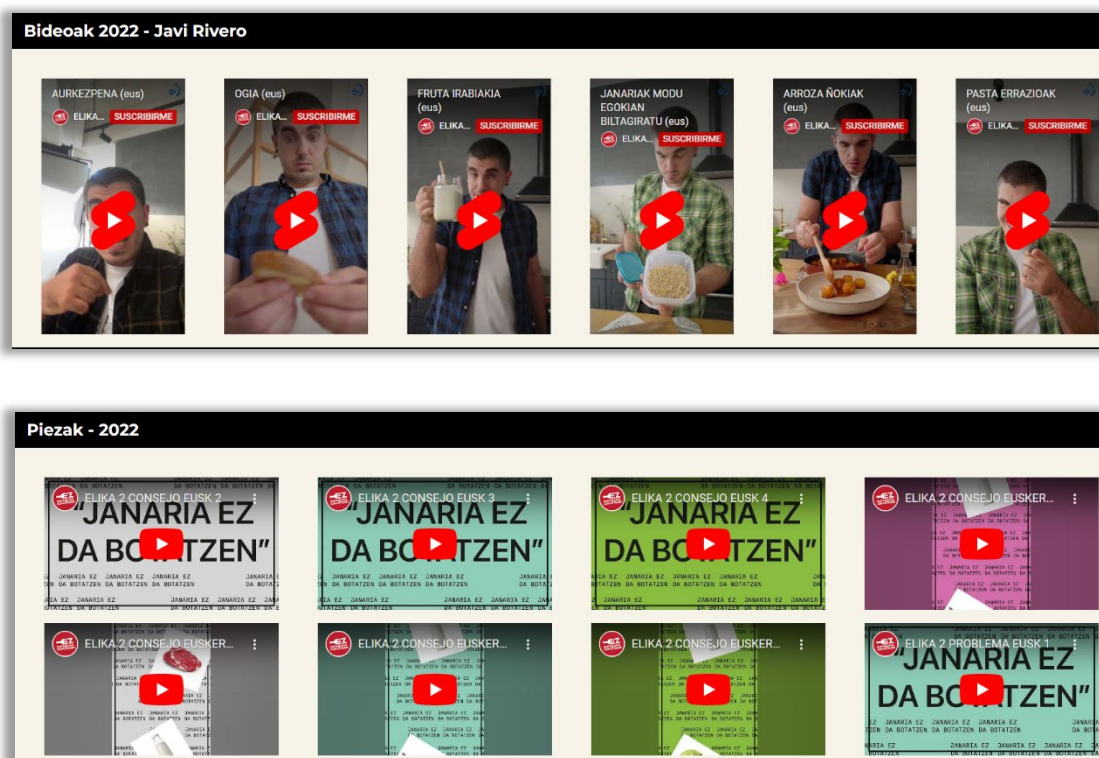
Bideoak 2022 - Javi Rivero

AURKEZPENA (eus)
ELIKA... SUSCRIBIRME

OGIA (eus)
ELIKA... SUSCRIBIRME

FRUTA IRABIAKIA (eus)
ELIKA... SUSCRIBIRME

JANARIAK MODU EGOKIAN BILTAGIRATU (eus)
ELIKA... SUSCRIBIRME

ARROZA ÑOKIAK (eus)
ELIKA... SUSCRIBIRME

PASTA ERRAZIOAK (eus)
ELIKA... SUSCRIBIRME

Piezak - 2022

ELIKA 2 CONSEJO EUSK 2
"JANARIA EZ DA BOTATZEN"

ELIKA 2 CONSEJO EUSK 3
"JANARIA EZ DA BOTATZEN"

ELIKA 2 CONSEJO EUSK 4
"JANARIA EZ DA BOTATZEN"

ELIKA 2 CONSEJO EUSKER...

ELIKA 2 CONSEJO EUSKER...

ELIKA 2 CONSEJO EUSKER...

ELIKA 2 CONSEJO EUSKER...

ELIKA 2 PROBLEMA EUSK 1
"JANARIA EZ DA BOTATZEN"